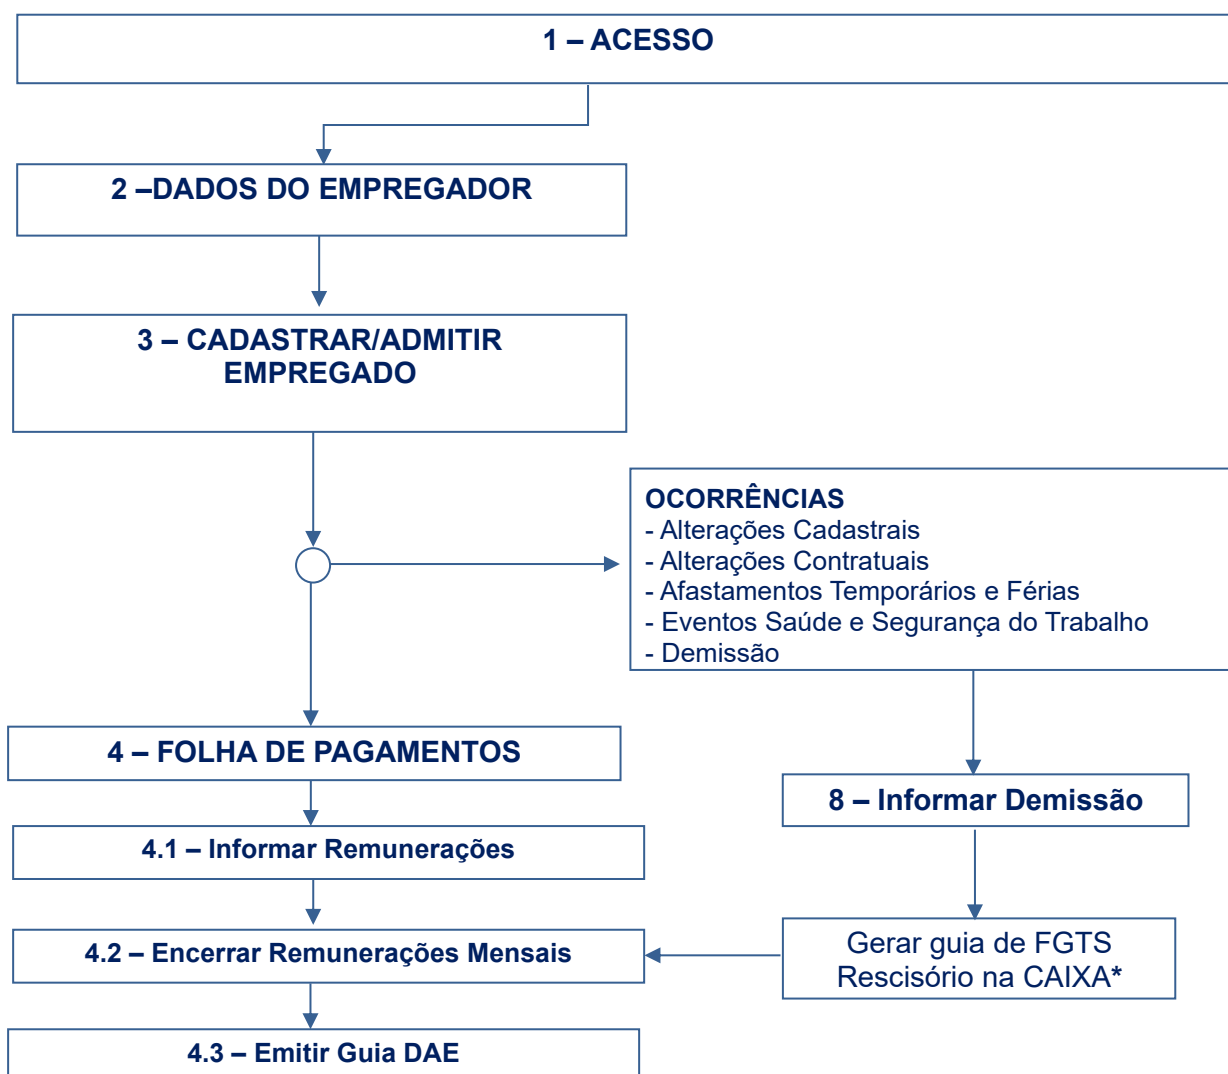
1 – ACESSO

2 –DADOS DO EMPREGADOR

3 – CADASTRAR/ADMITIR EMPREGADO

OCORRÊNCIAS
- Alterações Cadastrais
- Alterações Contratuais
- Afastamentos Temporários e Férias
- Eventos Saúde e Segurança do Trabalho
- Demissão

4 – FOLHA DE PAGAMENTOS

8 – Informar Demissão

4.1 – Informar Remunerações

4.2 – Encerrar Remunerações Mensais

Gerar guia de FGTS Rescisório na CAIXA*

4.3 – Emitir Guia DAE